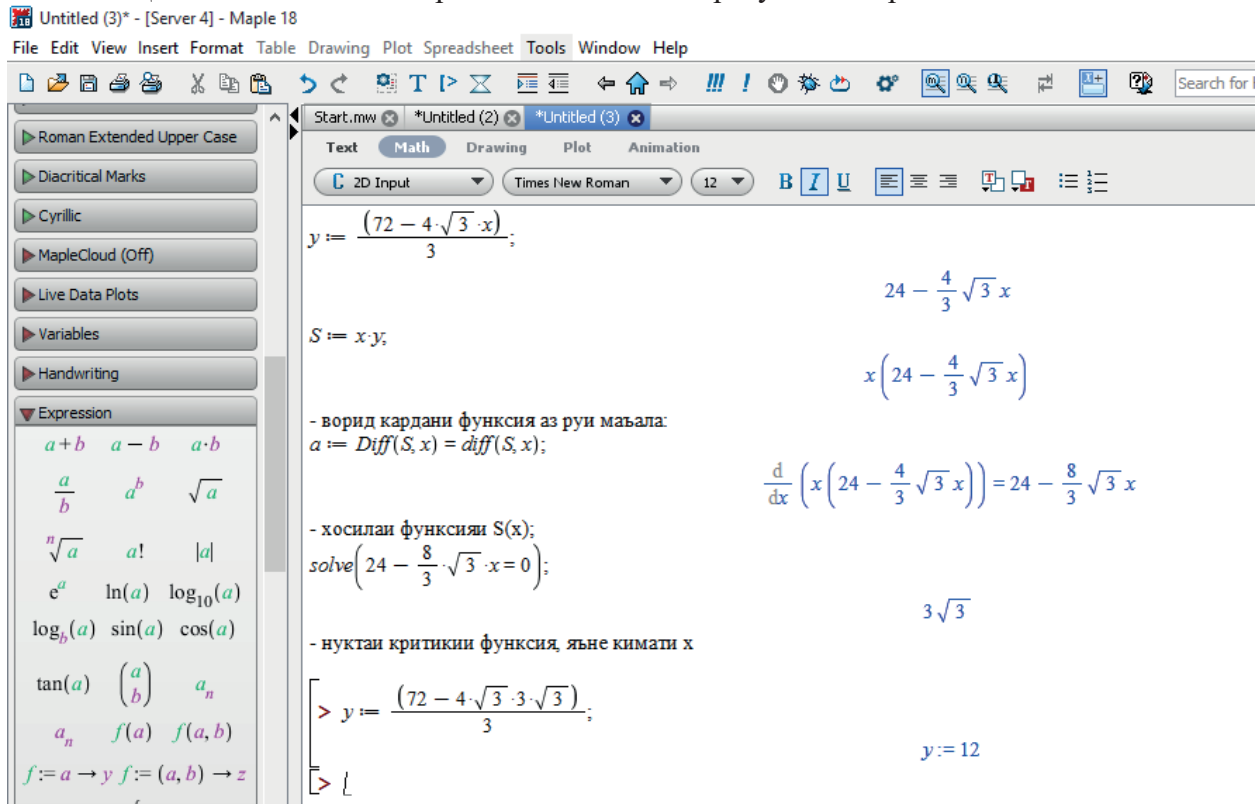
Untitled (3)* - [Server 4] - Maple 18

File Edit View Insert Format Table Drawing Plot Spreadsheet Tools Window Help

Search for h

Roman Extended Upper Case
Diacritical Marks
Cyrillic
MapleCloud (Off)
Live Data Plots
Variables
Handwriting
Expression

$a+b$ $a-b$ $a \cdot b$
$\frac{a}{b}$ $a^b$ $\sqrt{a}$
$\sqrt[n]{a}$ $a!$ $|a|$
$e^a$ $\ln(a)$ $\log_{10}(a)$
$\log_b(a)$ $\sin(a)$ $\cos(a)$
$\tan(a)$ $\binom{a}{b}$ $a_n$
$a_n$ $f(a)$ $f(a,b)$
$f := a \to y$ $f := (a,b) \to z$

Start.mw *Untitled (2) *Untitled (3)

Text Math Drawing Plot Animation

2D Input Times New Roman 12

$y := \frac{(72 - 4 \cdot \sqrt{3} \cdot x)}{3};$

$24 - \frac{4}{3}\sqrt{3}\,x$

$S := x \cdot y;$

$x\left(24 - \frac{4}{3}\sqrt{3}\,x\right)$

- ворид кардани функсия аз руи маъала:
$a := Diff(S, x) = diff(S, x);$

$\frac{d}{dx}\left(x\left(24 - \frac{4}{3}\sqrt{3}\,x\right)\right) = 24 - \frac{8}{3}\sqrt{3}\,x$

- хосилаи функсияи S(x);
$solve\left(24 - \frac{8}{3} \cdot \sqrt{3} \cdot x = 0\right);$

$3\sqrt{3}$

- нуктаи критикии функсия, яъне кимати x

$> y := \frac{(72 - 4 \cdot \sqrt{3} \cdot 3 \cdot \sqrt{3})}{3};$

$y := 12$

>